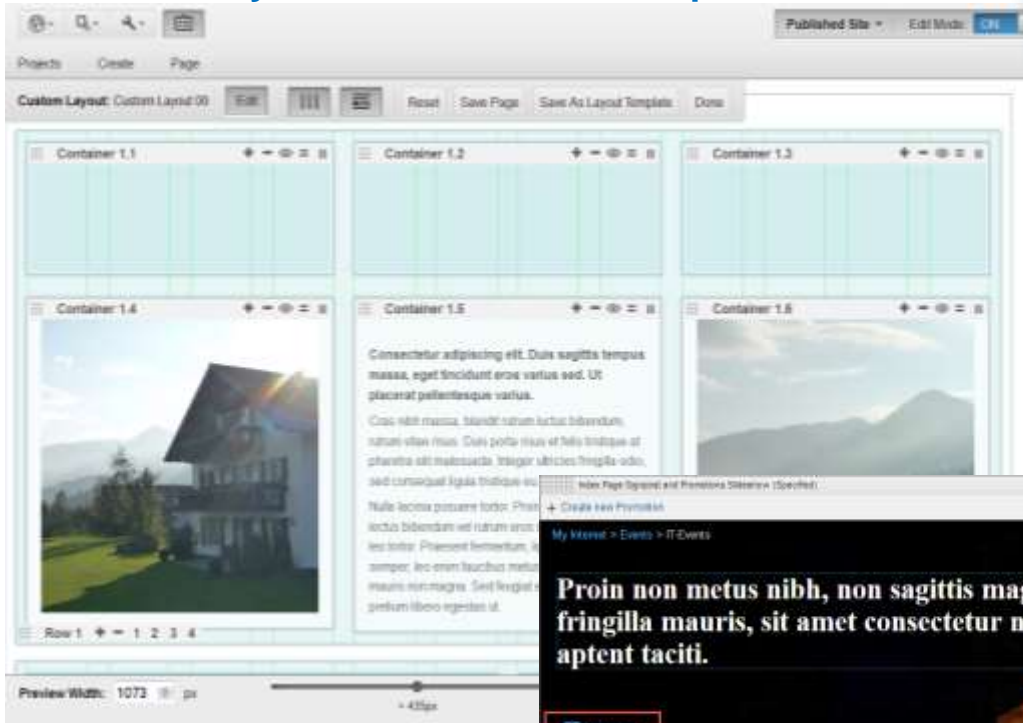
Published Site ▾ Edit Mode: ON

Projects Create Page

Custom Layout: Custom Layout 00 Edit Reset Save Page Save As Layout Template Done

Container 1.1

Container 1.2

Container 1.3

Container 1.4

Container 1.5

Consectetur adipiscing elit. Duis sagittis tempus massa, eget tincidunt eros varius sed. Ut placerat pellentesque varius.

Cras nibh massa, blandit rutrum luctus bibendum, rutrum vitae risus. Duis porta risus et felis tristique at pharetra elit malesuada. Integer ultricies fringilla odio, sed consequat ligula tristique eu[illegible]

Nulla lacinia posuere tortor. Proin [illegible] luctus bibendum vel rutrum eros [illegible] leo tortor. Praesent fermentum, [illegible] semper, leo enim faucibus metus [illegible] mauris non magna. Sed feugiat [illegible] pretium libero egestas ut.

Container 1.6

Index Page Splash and Promotions Slideshow (Specified)

+ Create new Promotion

My Interest > Events > IT-Events

Proin non metus nibh, non sagittis ma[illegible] fringilla mauris, sit amet consectetur n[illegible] aptent taciti.

Row 1 1 2 3 4

Preview Width: 1073 px

- 435px